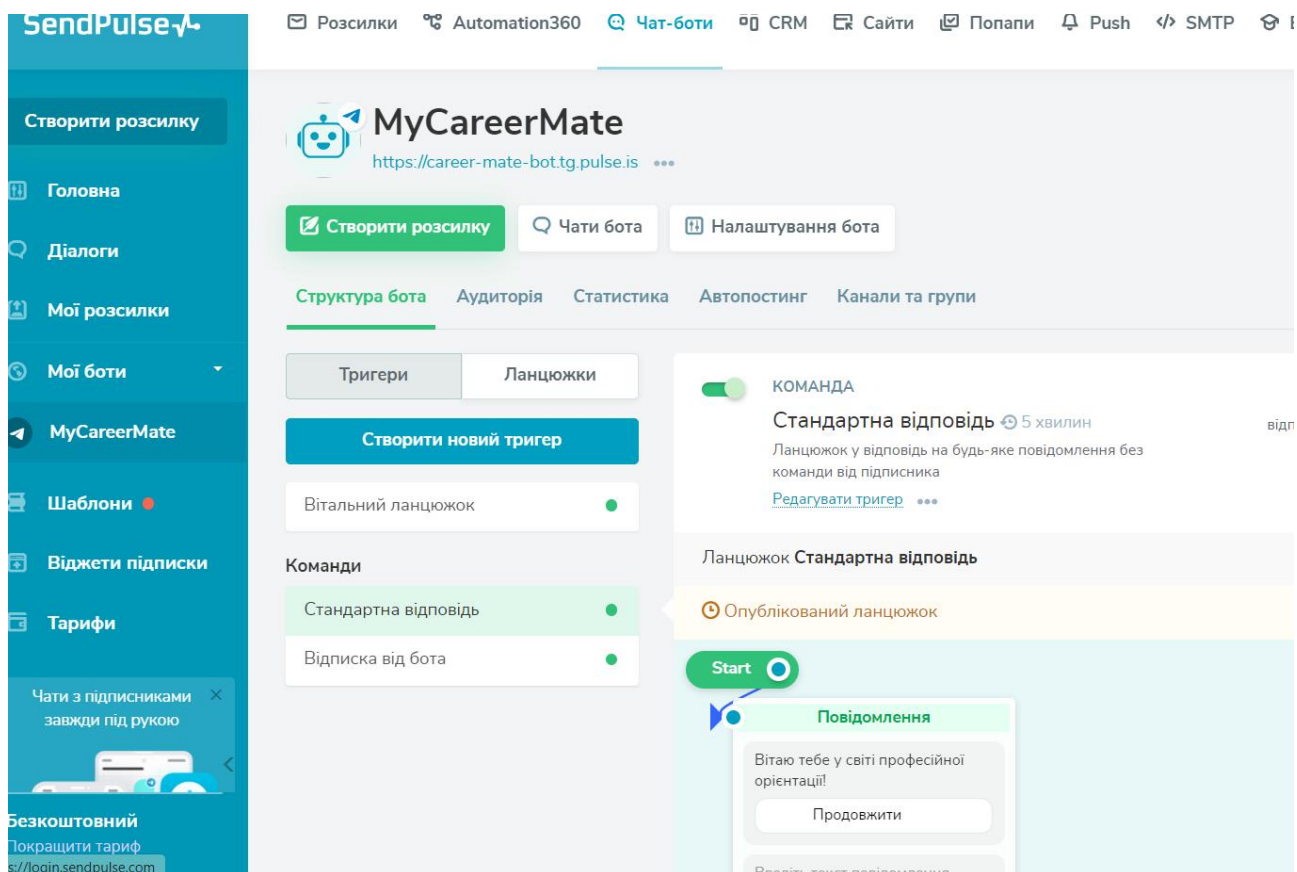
SendPulse

Розсилки  Automation360  Чат-боти  CRM  Сайти  Попапи  Push  SMTP

Створити розсилку

Головна

Діалоги

Мої розсилки

Мої боти

MyCareerMate

Шаблони

Віджети підписки

Тарифи

Чати з підписниками завжди під рукою

Безкоштовний
Покращити тариф
s://login.sendpulse.com

MyCareerMate
https://career-mate-bot.tg.pulse.is •••

Створити розсилку  Чати бота  Налаштування бота

Структура бота  Аудиторія  Статистика  Автопостинг  Канали та групи

Тригери  Ланцюжки

Створити новий тригер

Вітальний ланцюжок

Команди

Стандартна відповідь

Відписка від бота

КОМАНДА

Стандартна відповідь 5 хвилин

відп

Ланцюжок у відповідь на будь-яке повідомлення без команди від підписника

Редагувати тригер •••

Ланцюжок Стандартна відповідь

Опублікований ланцюжок

Start

Повідомлення

Вітаю тебе у світі професійної орієнтації!

Продовжити

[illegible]